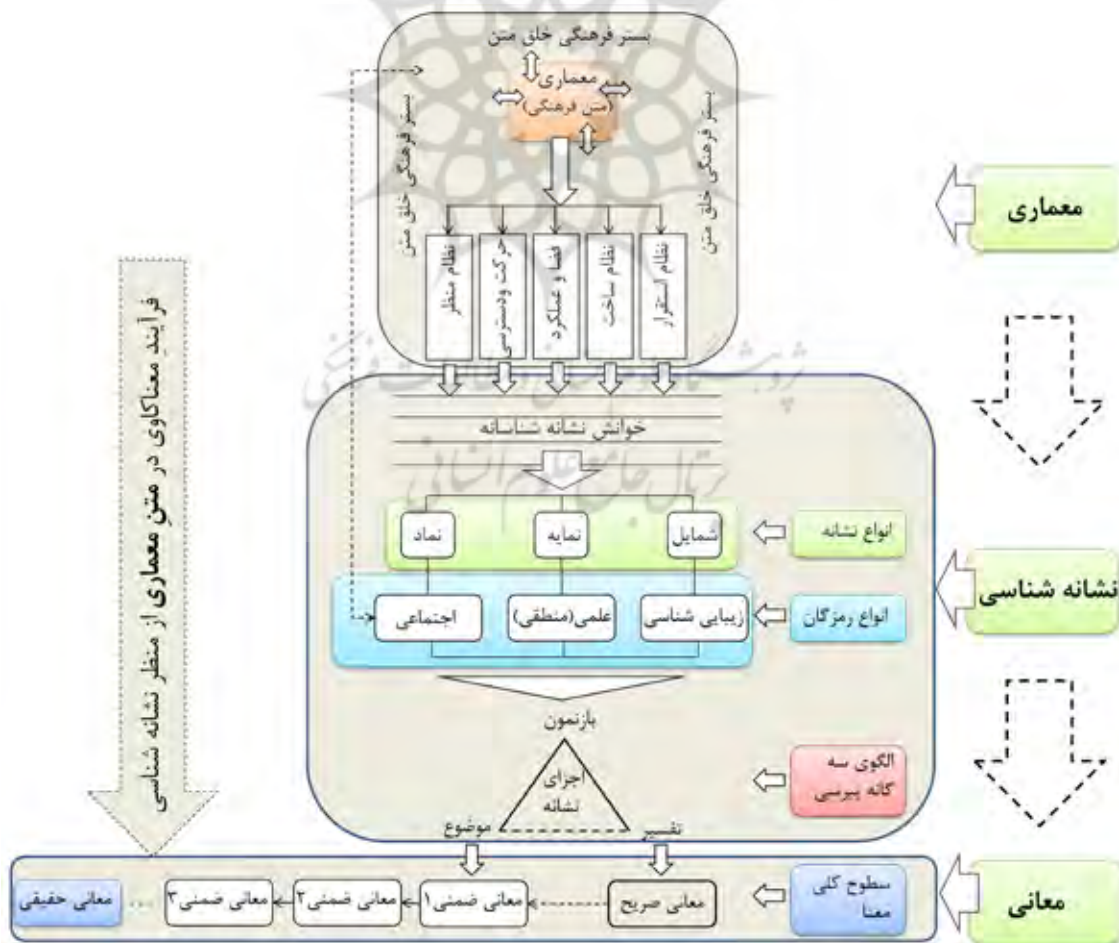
بستر فرهنگی خلق متن

معماری (متن فرهنگی)

بستر فرهنگی خلق متن

بستر فرهنگی خلق متن

نظام منظر

حرکت و دسترسی

فضا و عملکرد

نظام ساخت

نظام استقرار

معماری

فرایند معناکاوی در متن معماری از منظر نشانه شناسی

خوانش نشانه شناسانه

انواع نشانه

نماد

نمایه

شمایل

انواع رمزگان

اجتماعی

علمی(منطقی)

زیبایی شناسی

نشانه شناسی

بازنمون

اجزای نشانه

موضوع

تفسیر

الگوی سه گانه پیرسی

سطوح کلی معنا

معانی صریح

معانی ضمنی۱

معانی ضمنی۲

معانی ضمنی۳

...

معانی حقیقی

معانی